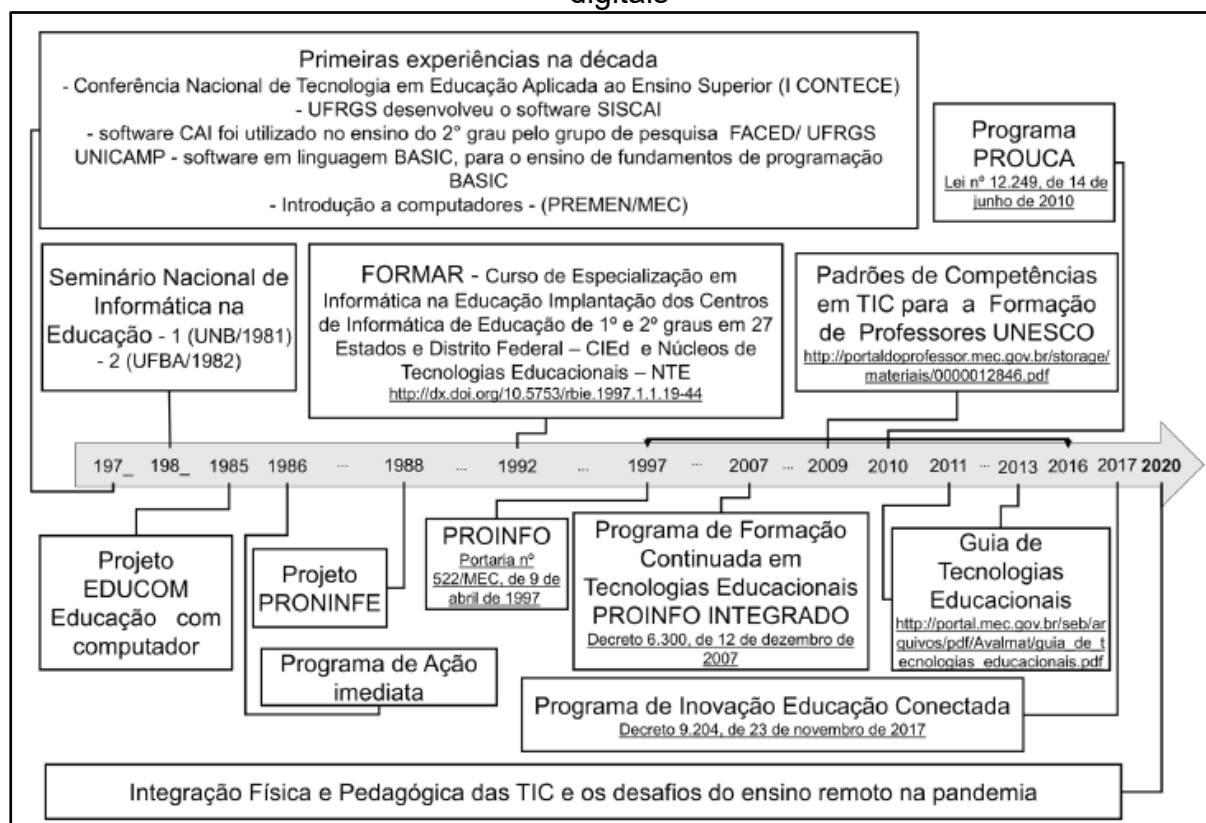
digitais

Primeiras experiências na década
- Conferência Nacional de Tecnologia em Educação Aplicada ao Ensino Superior (I CONTECE)
- UFRGS desenvolveu o software SISCAI
- software CAI foi utilizado no ensino do 2° grau pelo grupo de pesquisa FACED/ UFRGS
UNICAMP - software em linguagem BASIC, para o ensino de fundamentos de programação BASIC
- Introdução a computadores - (PREMEN/MEC)

Programa PROUCA
Lei nº 12.249, de 14 de junho de 2010

Seminário Nacional de Informática na Educação - 1 (UNB/1981) - 2 (UFBA/1982)

FORMAR - Curso de Especialização em Informática na Educação Implantação dos Centros de Informática de Educação de 1º e 2º graus em 27 Estados e Distrito Federal – CIEd e Núcleos de Tecnologias Educacionais – NTE
http://dx.doi.org/10.5753/rbie.1997.1.1.19-44

Padrões de Competências em TIC para a Formação de Professores UNESCO
http://portaldoprofessor.mec.gov.br/storage/materiais/0000012846.pdf

197_ 198_ 1985 1986 ... 1988 ... 1992 ... 1997 ... 2007 ... 2009 2010 2011 ... 2013 2016 2017 2020

Projeto EDUCOM Educação com computador

Projeto PRONINFE

PROINFO
Portaria nº 522/MEC, de 9 de abril de 1997

Programa de Formação Continuada em Tecnologias Educacionais PROINFO INTEGRADO
Decreto 6.300, de 12 de dezembro de 2007

Guia de Tecnologias Educacionais
http://portal.mec.gov.br/seb/arquivos/pdf/Avalmat/guia_de_tecnologias_educacionais.pdf

Programa de Ação imediata

Programa de Inovação Educação Conectada
Decreto 9.204, de 23 de novembro de 2017

Integração Física e Pedagógica das TIC e os desafios do ensino remoto na pandemia